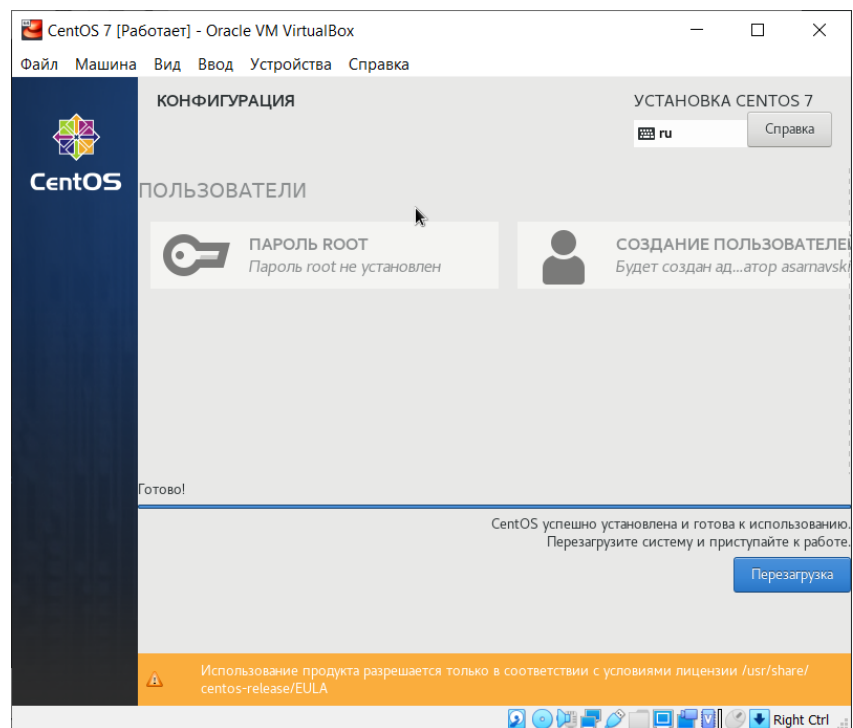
CentOS 7 [Работает] - Oracle VM VirtualBox

Файл Машина Вид Ввод Устройства Справка

КОНФИГУРАЦИЯ

УСТАНОВКА CENTOS 7

ru

Справка

CentOS

ПОЛЬЗОВАТЕЛИ

ПАРОЛЬ ROOT
Пароль root не установлен

СОЗДАНИЕ ПОЛЬЗОВАТЕЛЕ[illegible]
Будет создан ад...атор asamavski

Готово!

CentOS успешно установлена и готова к использованию.
Перезагрузите систему и приступайте к работе.

Перезагрузка

Использование продукта разрешается только в соответствии с условиями лицензии /usr/share/centos-release/EULA

Right Ctrl